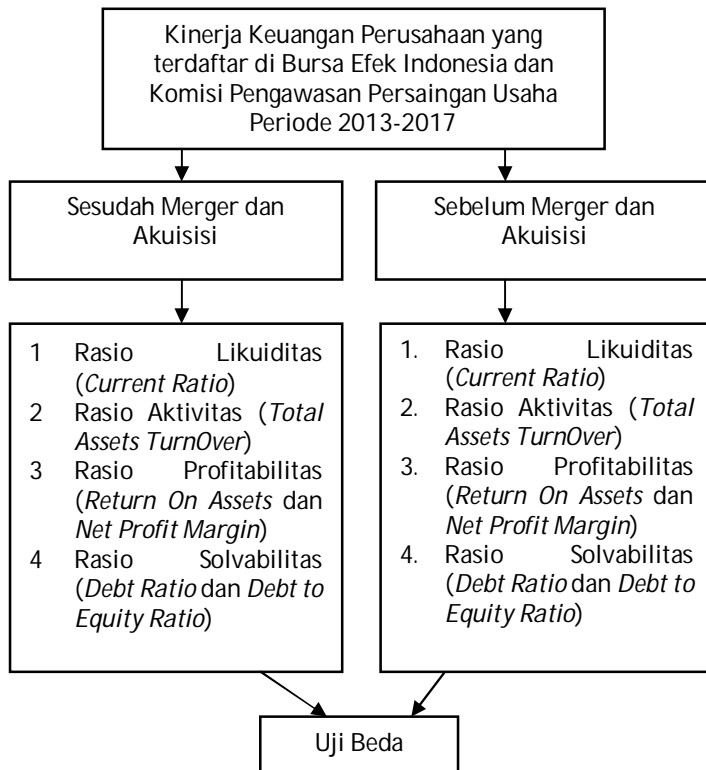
Kinerja Keuangan Perusahaan yang terdaftar di Bursa Efek Indonesia dan Komisi Pengawasan Persaingan Usaha Periode 2013-2017

Sesudah Merger dan Akuisisi

Sebelum Merger dan Akuisisi

1 Rasio Likuiditas (Current Ratio)
2 Rasio Aktivitas (Total Assets TurnOver)
3 Rasio Profitabilitas (Return On Assets dan Net Profit Margin)
4 Rasio Solvabilitas (Debt Ratio dan Debt to Equity Ratio)

1. Rasio Likuiditas (Current Ratio)
2. Rasio Aktivitas (Total Assets TurnOver)
3. Rasio Profitabilitas (Return On Assets dan Net Profit Margin)
4. Rasio Solvabilitas (Debt Ratio dan Debt to Equity Ratio)

Uji Beda